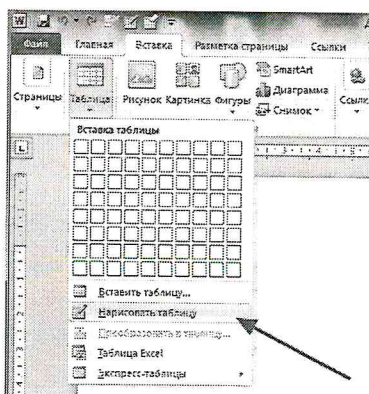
Файл Главная Вставка Разметка страницы Ссылки

Страницы Таблица Рисунок Картинка Фигуры SmartArt Диаграмма Снимок Ссылк

Вставка таблицы

Вставить таблицу...
Нарисовать таблицу
Преобразовать в таблицу...
Таблица Excel
Экспресс-таблицы